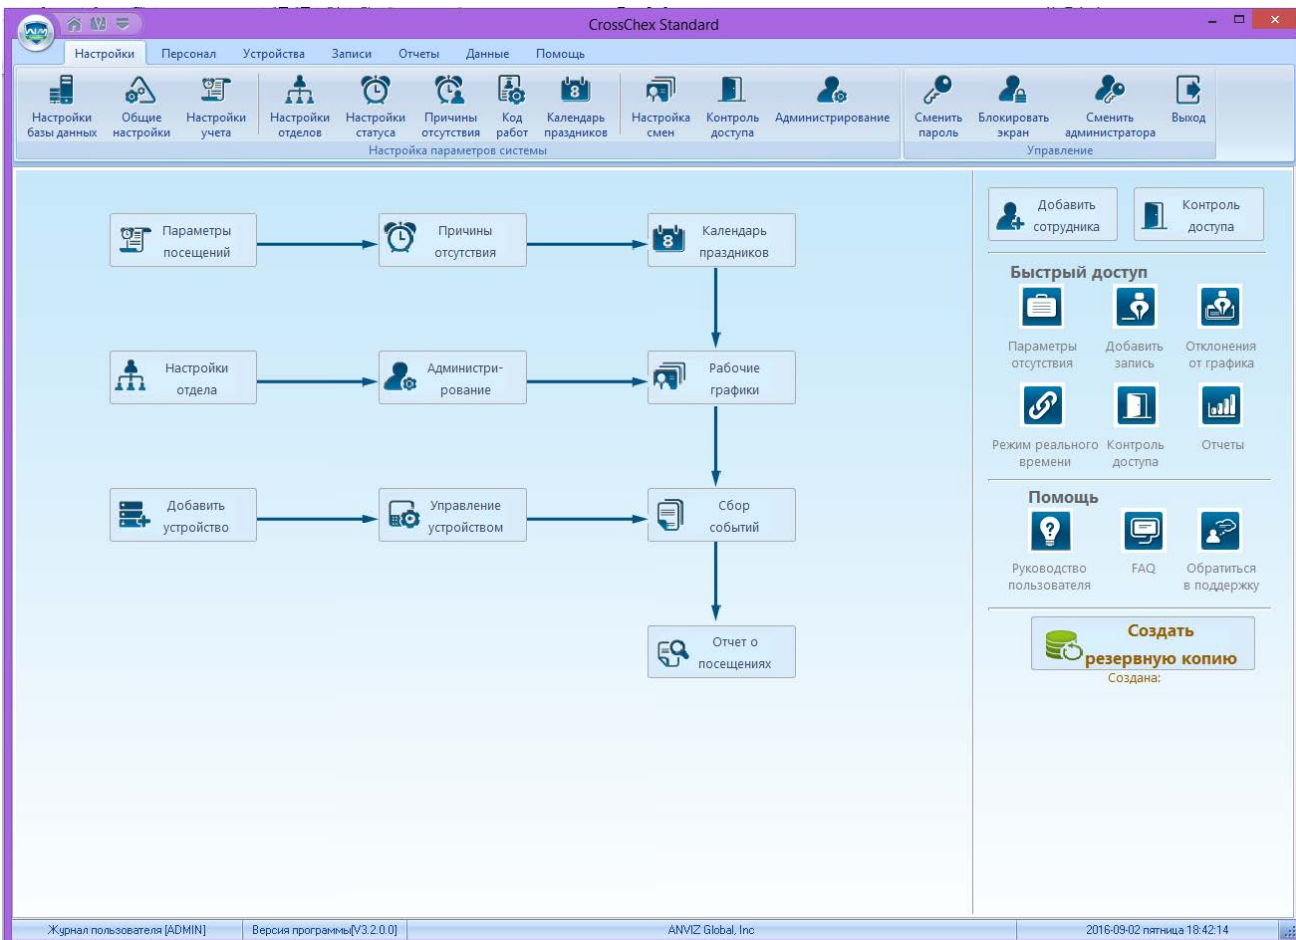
CrossChex Standard

Настройки Персонал Устройства Записи Отчеты Данные Помощь

Настройки базы данных
Общие настройки
Настройки учета
Настройки отделов
Настройки статуса
Причины отсутствия
Код работ
Календарь праздников
Настройка смен
Контроль доступа
Администрирование
Настройка параметров системы

Сменить пароль
Блокировать экран
Сменить администратора
Выход
Управление

Параметры посещений
Причины отсутствия
Календарь праздников
Настройки отдела
Администрирование
Рабочие графики
Добавить устройство
Управление устройством
Сбор событий
Отчет о посещениях

Добавить сотрудника
Контроль доступа

Быстрый доступ
Параметры отсутствия
Добавить запись
Отклонения от графика
Режим реального времени
Контроль доступа
Отчеты

Помощь
Руководство пользователя
FAQ
Обратиться в поддержку

Создать резервную копию
Создана:

Журнал пользователя [ADMIN]
Версия программы[V3.2.0.0]
ANVIZ Global, Inc
2016-09-02 пятница 18:42:14